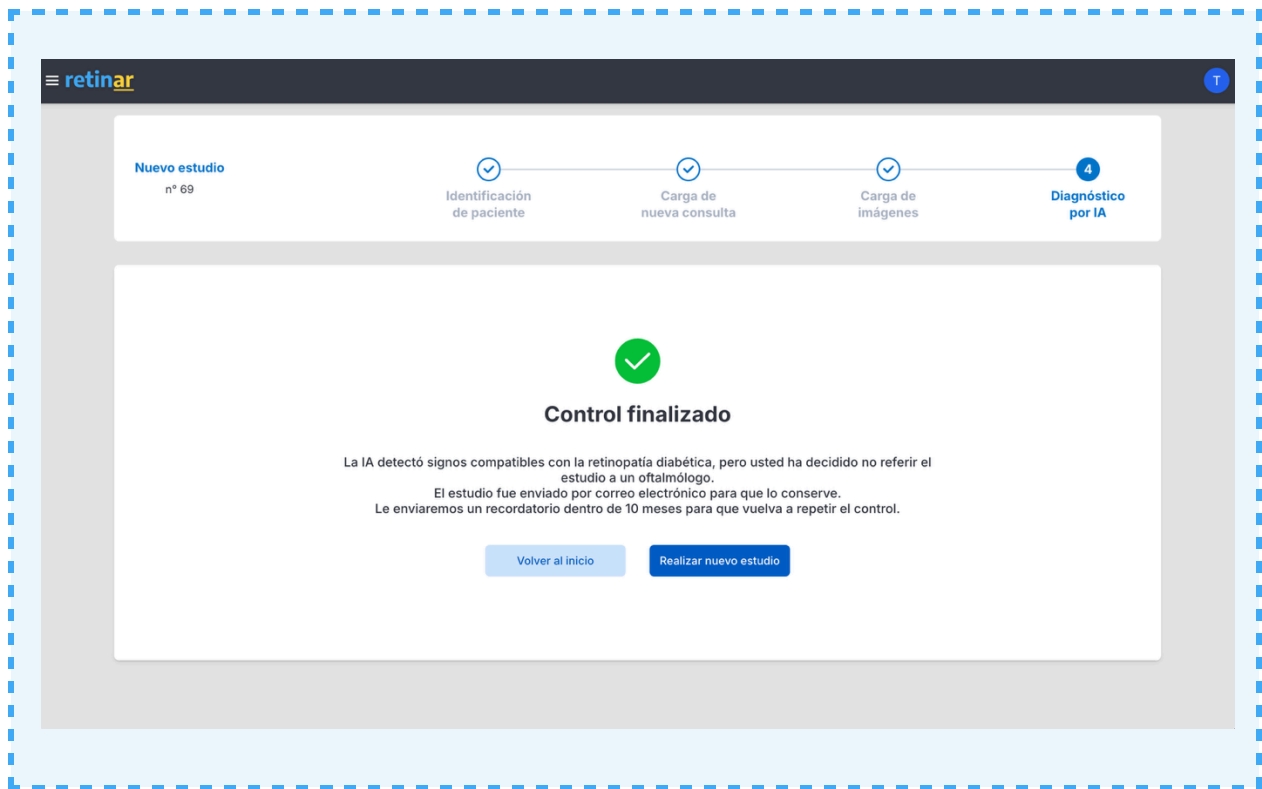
retinar

T

Nuevo estudio
nº 69

Identificación de paciente

Carga de nueva consulta

Carga de imágenes

4
Diagnóstico por IA

Control finalizado

La IA detectó signos compatibles con la retinopatía diabética, pero usted ha decidido no referir el estudio a un oftalmólogo.
El estudio fue enviado por correo electrónico para que lo conserve.
Le enviaremos un recordatorio dentro de 10 meses para que vuelva a repetir el control.

Volver al inicio

Realizar nuevo estudio